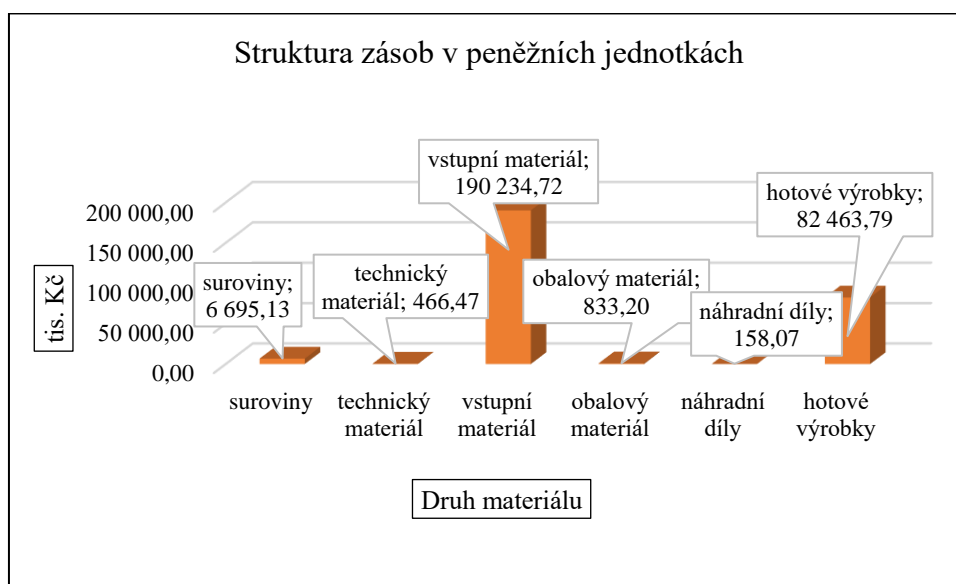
Struktura zásob v peněžních jednotkách

tis. Kč

200 000,00
150 000,00
100 000,00
50 000,00
0,00

suroviny; 6 695,13
technický materiál; 466,47
vstupní materiál; 190 234,72
obalový materiál; 833,20
náhradní díly; 158,07
hotové výrobky; 82 463,79

suroviny
technický materiál
vstupní materiál
obalový materiál
náhradní díly
hotové výrobky

Druh materiálu